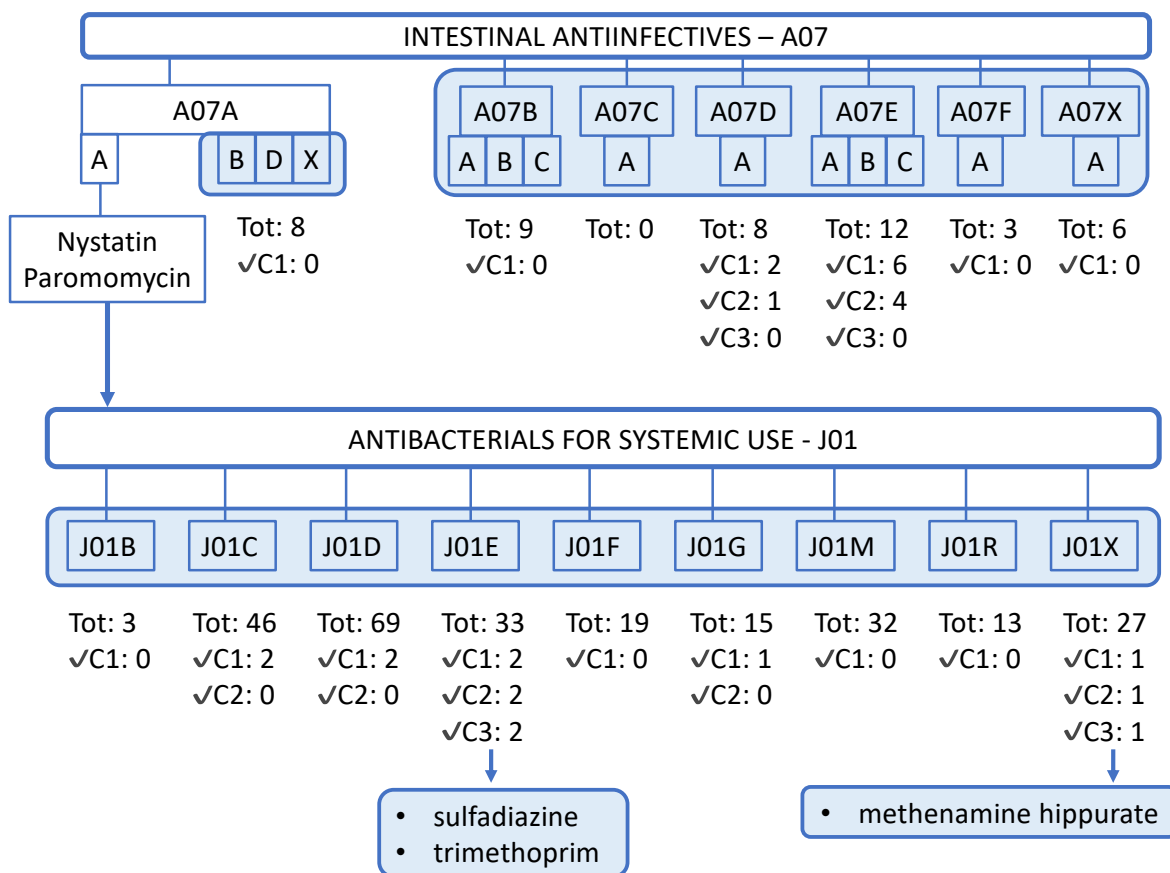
INTESTINAL ANTIINFECTIVES – A07

A07A
A
B D X
Nystatin Paromomycin
Tot: 8
✓C1: 0

A07B
A B C
Tot: 9
✓C1: 0

A07C
A
Tot: 0

A07D
A
Tot: 8
✓C1: 2
✓C2: 1
✓C3: 0

A07E
A B C
Tot: 12
✓C1: 6
✓C2: 4
✓C3: 0

A07F
A
Tot: 3
✓C1: 0

A07X
A
Tot: 6
✓C1: 0

ANTIBACTERIALS FOR SYSTEMIC USE - J01

J01B
Tot: 3
✓C1: 0

J01C
Tot: 46
✓C1: 2
✓C2: 0

J01D
Tot: 69
✓C1: 2
✓C2: 0

J01E
Tot: 33
✓C1: 2
✓C2: 2
✓C3: 2
• sulfadiazine
• trimethoprim

J01F
Tot: 19
✓C1: 0

J01G
Tot: 15
✓C1: 1
✓C2: 0

J01M
Tot: 32
✓C1: 0

J01R
Tot: 13
✓C1: 0

J01X
Tot: 27
✓C1: 1
✓C2: 1
✓C3: 1
• methenamine hippurate